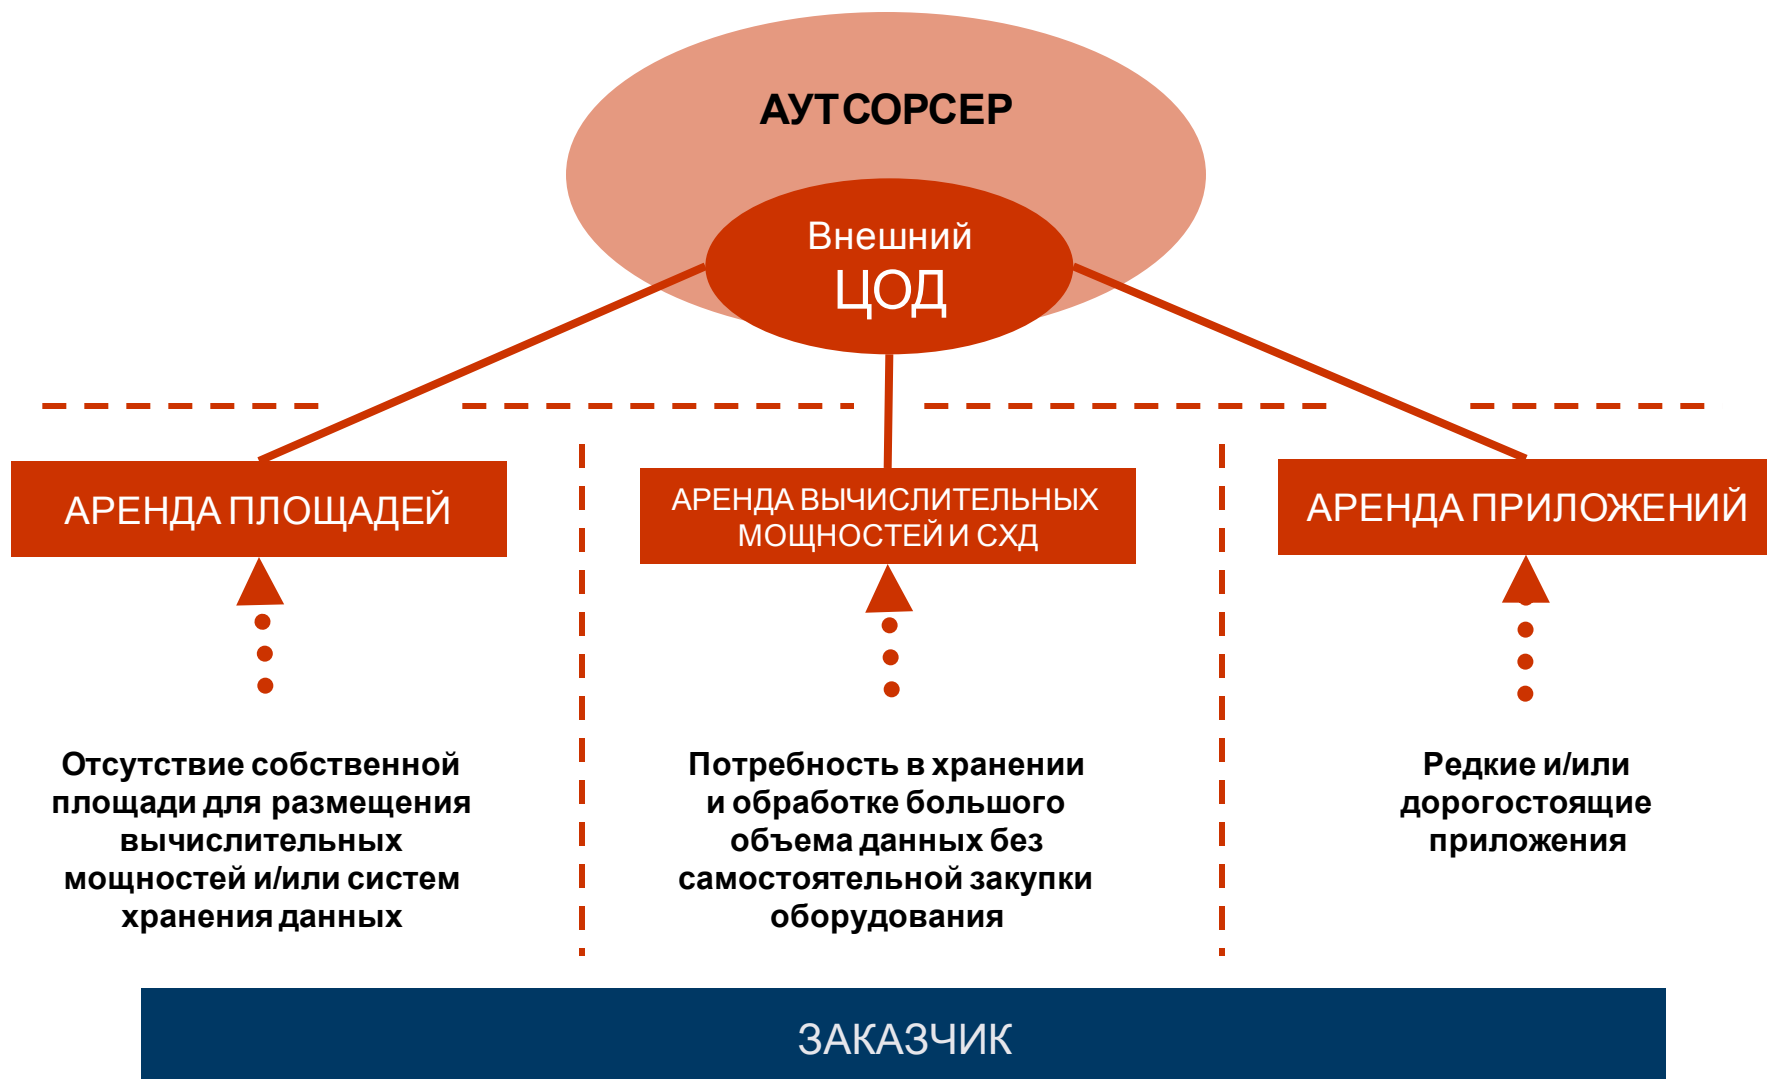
АУТСОРСЕР

Внешний ЦОД

АРЕНДА ПЛОЩАДЕЙ

АРЕНДА ВЫЧИСЛИТЕЛЬНЫХ МОЩНОСТЕЙ И СХД

АРЕНДА ПРИЛОЖЕНИЙ

Отсутствие собственной площади для размещения вычислительных мощностей и/или систем хранения данных

Потребность в хранении и обработке большого объема данных без самостоятельной закупки оборудования

Редкие и/или дорогостоящие приложения

ЗАКАЗЧИК